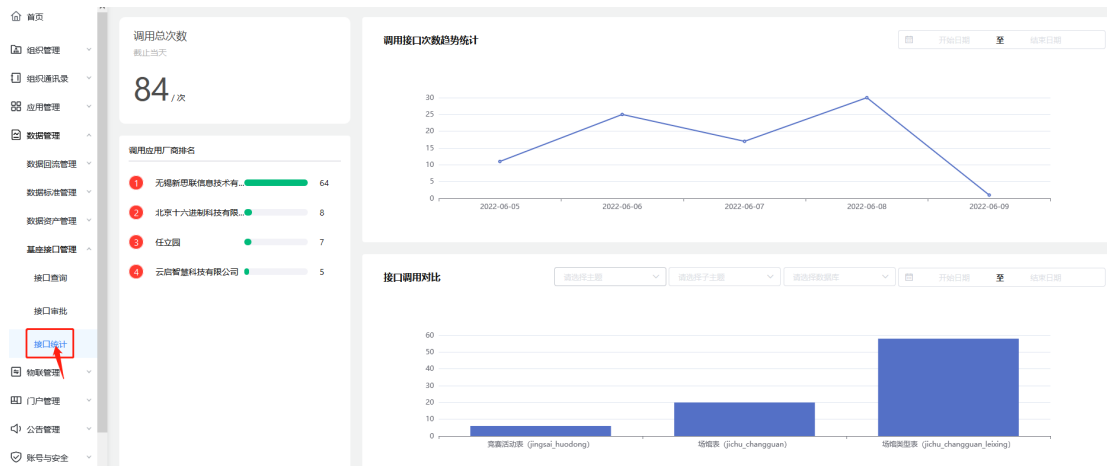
首页
组织管理
组织通讯录
应用管理
数据管理
数据回流管理
数据标准管理
数据资产管理
基座接口管理
接口查询
接口审批
接口统计
物联管理
门户管理
公告管理
账号与安全

调用总次数
截止当天
84 / 次

调用应用厂商排名
1 无锡新思联信息技术有... 64
2 北京十六进制科技有限... 8
3 任立园 7
4 云启智慧科技有限公司 5

调用接口次数趋势统计
开始日期 至 结束日期
30
25
20
15
10
5
0
2022-06-05
2022-06-06
2022-06-07
2022-06-08
2022-06-09

接口调用对比
请选择主题
请选择子主题
请选择数据库
开始日期 至 结束日期
60
50
40
30
20
10
0
竞赛活动表 (jingsai_huodong)
场馆表 (jichu_changguan)
场馆类型表 (jichu_changguan_leixing)